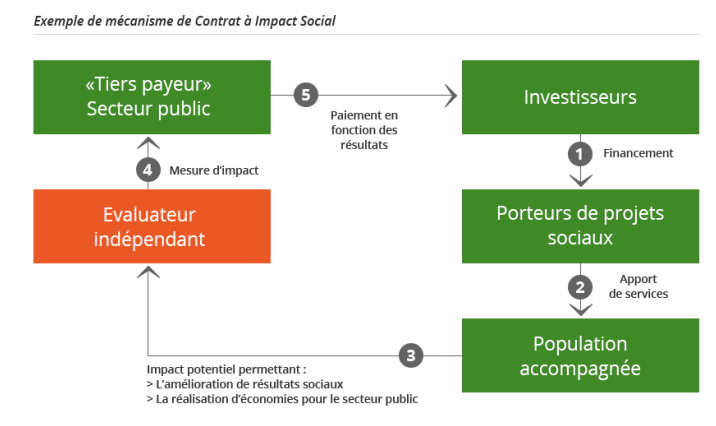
Exemple de mécanisme de Contrat à Impact Social

«Tiers payeur»
Secteur public

5
Paiement en fonction des résultats

Investisseurs

1
Financement

Porteurs de projets sociaux

2
Apport de services

Population accompagnée

3
Impact potentiel permettant :
> L'amélioration de résultats sociaux
> La réalisation d'économies pour le secteur public

Evaluateur indépendant

4
Mesure d'impact